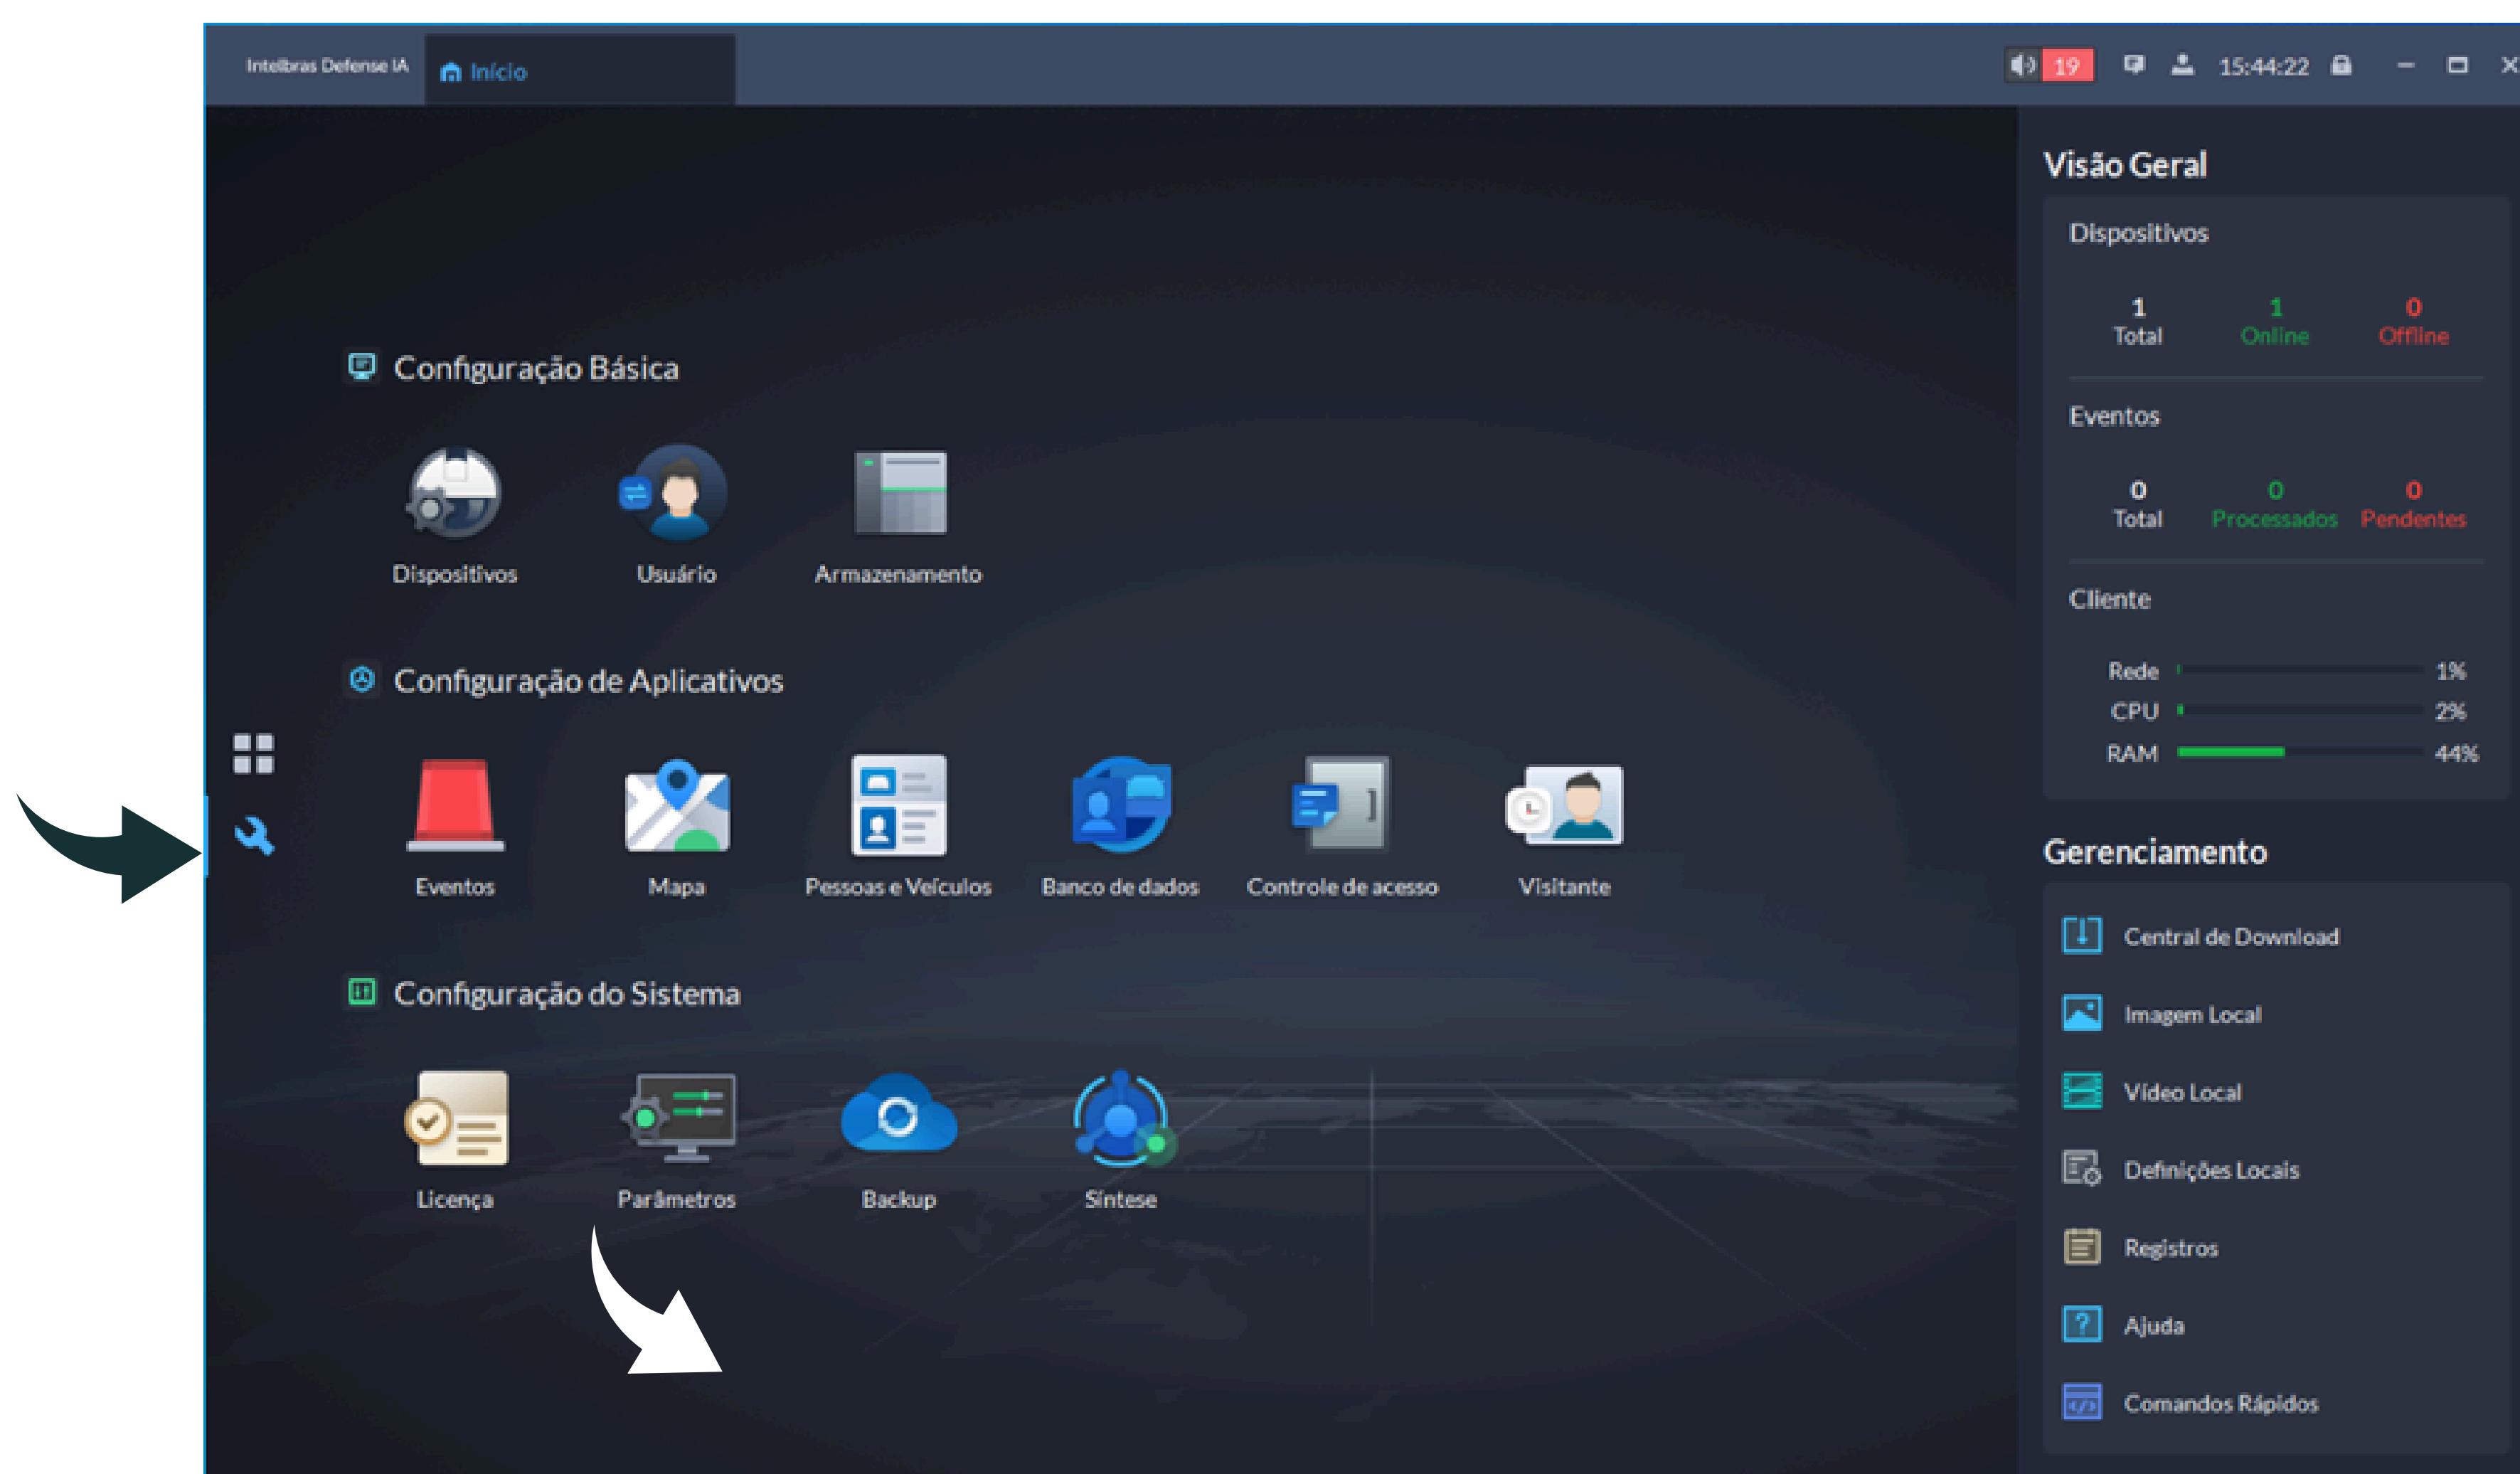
Intelbras Defense IA   Início

19   15:44:22

Configuração Básica

Dispositivos   Usuário   Armazenamento

Configuração de Aplicativos

Eventos   Mapa   Pessoas e Veículos   Banco de dados   Controle de acesso   Visitante

Configuração do Sistema

Licença   Parâmetros   Backup   Síntese

Visão Geral

Dispositivos

1 Total   1 Online   0 Offline

Eventos

0 Total   0 Processados   0 Pendentes

Cliente

Rede 1%
CPU 2%
RAM 44%

Gerenciamento

Central de Download
Imagem Local
Vídeo Local
Definições Locais
Registros
Ajuda
Comandos Rápidos